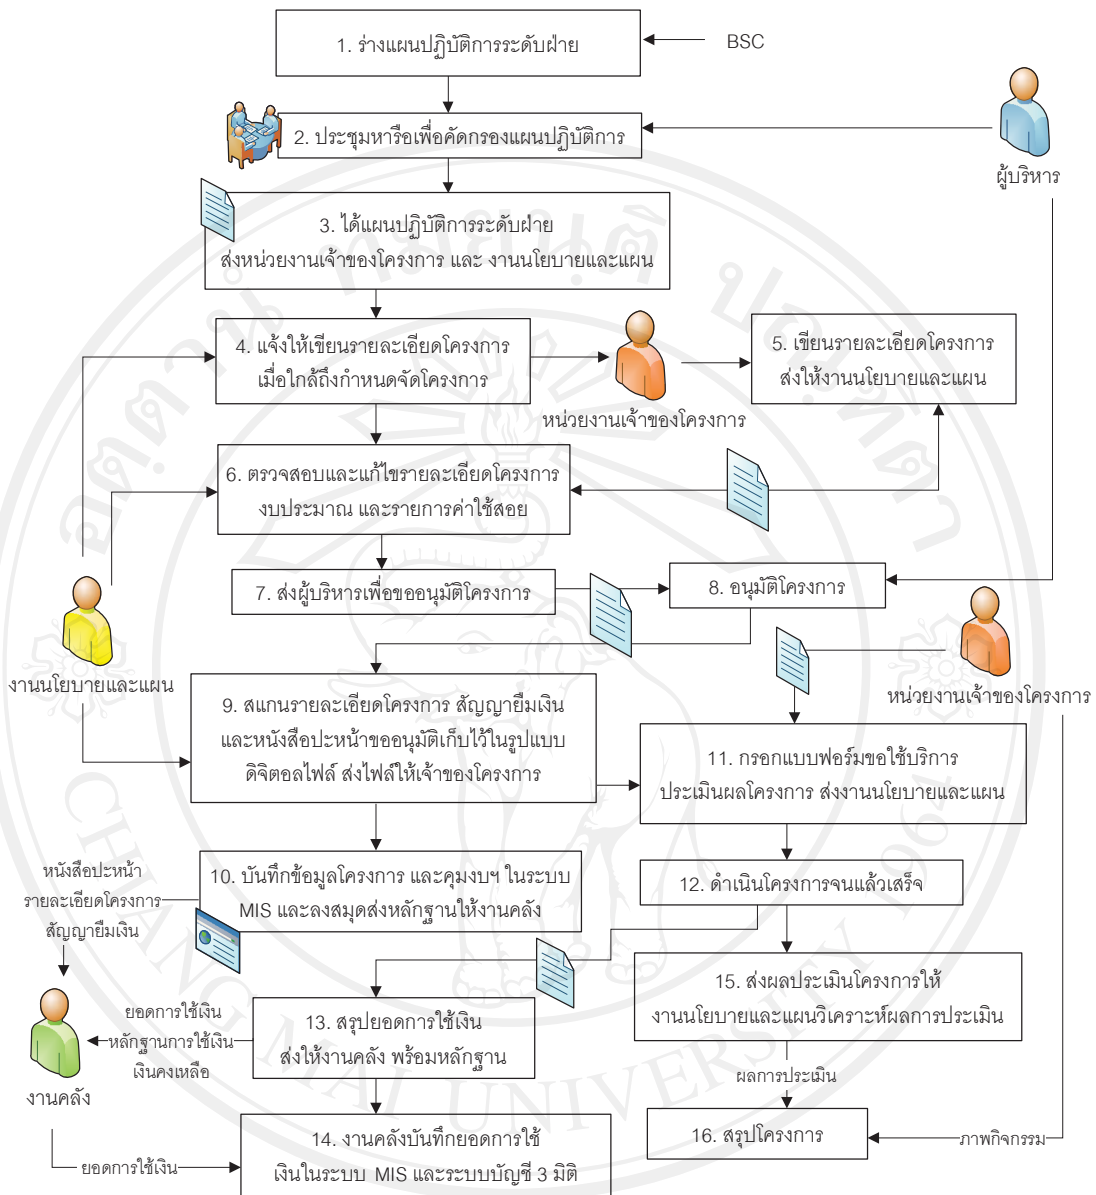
1. ร่างแผนปฏิบัติการระดับฝ่าย

BSC

2. ประชุมหารือเพื่อคัดกรองแผนปฏิบัติการ

ผู้บริหาร

3. ได้แผนปฏิบัติการระดับฝ่าย ส่งหน่วยงานเจ้าของโครงการ และ งานนโยบายและแผน

4. แจ้งให้เขียนรายละเอียดโครงการ เมื่อใกล้ถึงกำหนดจัดโครงการ

หน่วยงานเจ้าของโครงการ

5. เขียนรายละเอียดโครงการ ส่งให้งานนโยบายและแผน

6. ตรวจสอบและแก้ไขรายละเอียดโครงการ งบประมาณ และรายการค่าใช้สอย

7. ส่งผู้บริหารเพื่อขออนุมัติโครงการ

8. อนุมัติโครงการ

งานนโยบายและแผน

หน่วยงานเจ้าของโครงการ

9. สแกนรายละเอียดโครงการ สัญญายืมเงิน และหนังสือปะหน้าขออนุมัติเก็บไว้ในรูปแบบดิจิตอลไฟล์ ส่งไฟล์ให้เจ้าของโครงการ

11. กรอกแบบฟอร์มขอใช้บริการ ประเมินผลโครงการ ส่งงานนโยบายและแผน

หนังสือปะหน้า
รายละเอียดโครงการ
สัญญายืมเงิน

10. บันทึกข้อมูลโครงการ และคุมงบฯ ในระบบ MIS และลงสมุดส่งหลักฐานให้งานคลัง

12. ดำเนินโครงการจนแล้วเสร็จ

15. ส่งผลประเมินโครงการให้ งานนโยบายและแผนวิเคราะห์ผลการประเมิน

ยอดการใช้เงิน
หลักฐานการใช้เงิน
เงินคงเหลือ

งานคลัง

13. สรุปยอดการใช้เงิน ส่งให้งานคลัง พร้อมหลักฐาน

ผลการประเมิน

16. สรุปโครงการ

ภาพกิจกรรม

14. งานคลังบันทึกยอดการใช้ เงินในระบบ MIS และระบบบัญชี 3 มิติ

ยอดการใช้เงิน